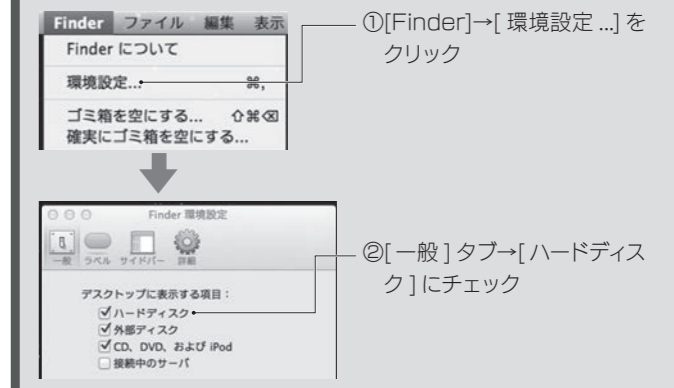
Finder ファイル 編集 表示

Finder について

環境設定...　⌘,

ゴミ箱を空にする...　⇧⌘⌫

確実にゴミ箱を空にする...

①[Finder]→[ 環境設定 ...] をクリック

Finder 環境設定

一般 ラベル サイドバー 詳細

デスクトップに表示する項目：

☑ハードディスク

☑外部ディスク

☑CD、DVD、および iPod

☐接続中のサーバ

②[ 一般 ] タブ→[ ハードディスク ] にチェック